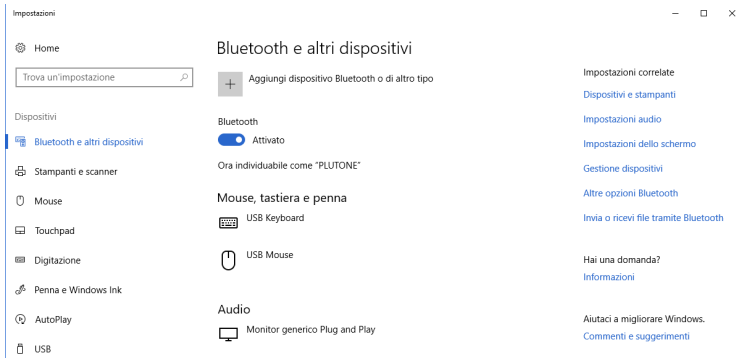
Impostazioni

Home

Trova un'impostazione

Dispositivi

Bluetooth e altri dispositivi

Stampanti e scanner

Mouse

Touchpad

Digitazione

Penna e Windows Ink

AutoPlay

USB

Bluetooth e altri dispositivi

Aggiungi dispositivo Bluetooth o di altro tipo

Bluetooth

Attivato

Ora individuabile come "PLUTONE"

Mouse, tastiera e penna

USB Keyboard

USB Mouse

Audio

Monitor generico Plug and Play

Impostazioni correlate

Dispositivi e stampanti

Impostazioni audio

Impostazioni dello schermo

Gestione dispositivi

Altre opzioni Bluetooth

Invia o ricevi file tramite Bluetooth

Hai una domanda?

Informazioni

Aiutaci a migliorare Windows.

Commenti e suggerimenti